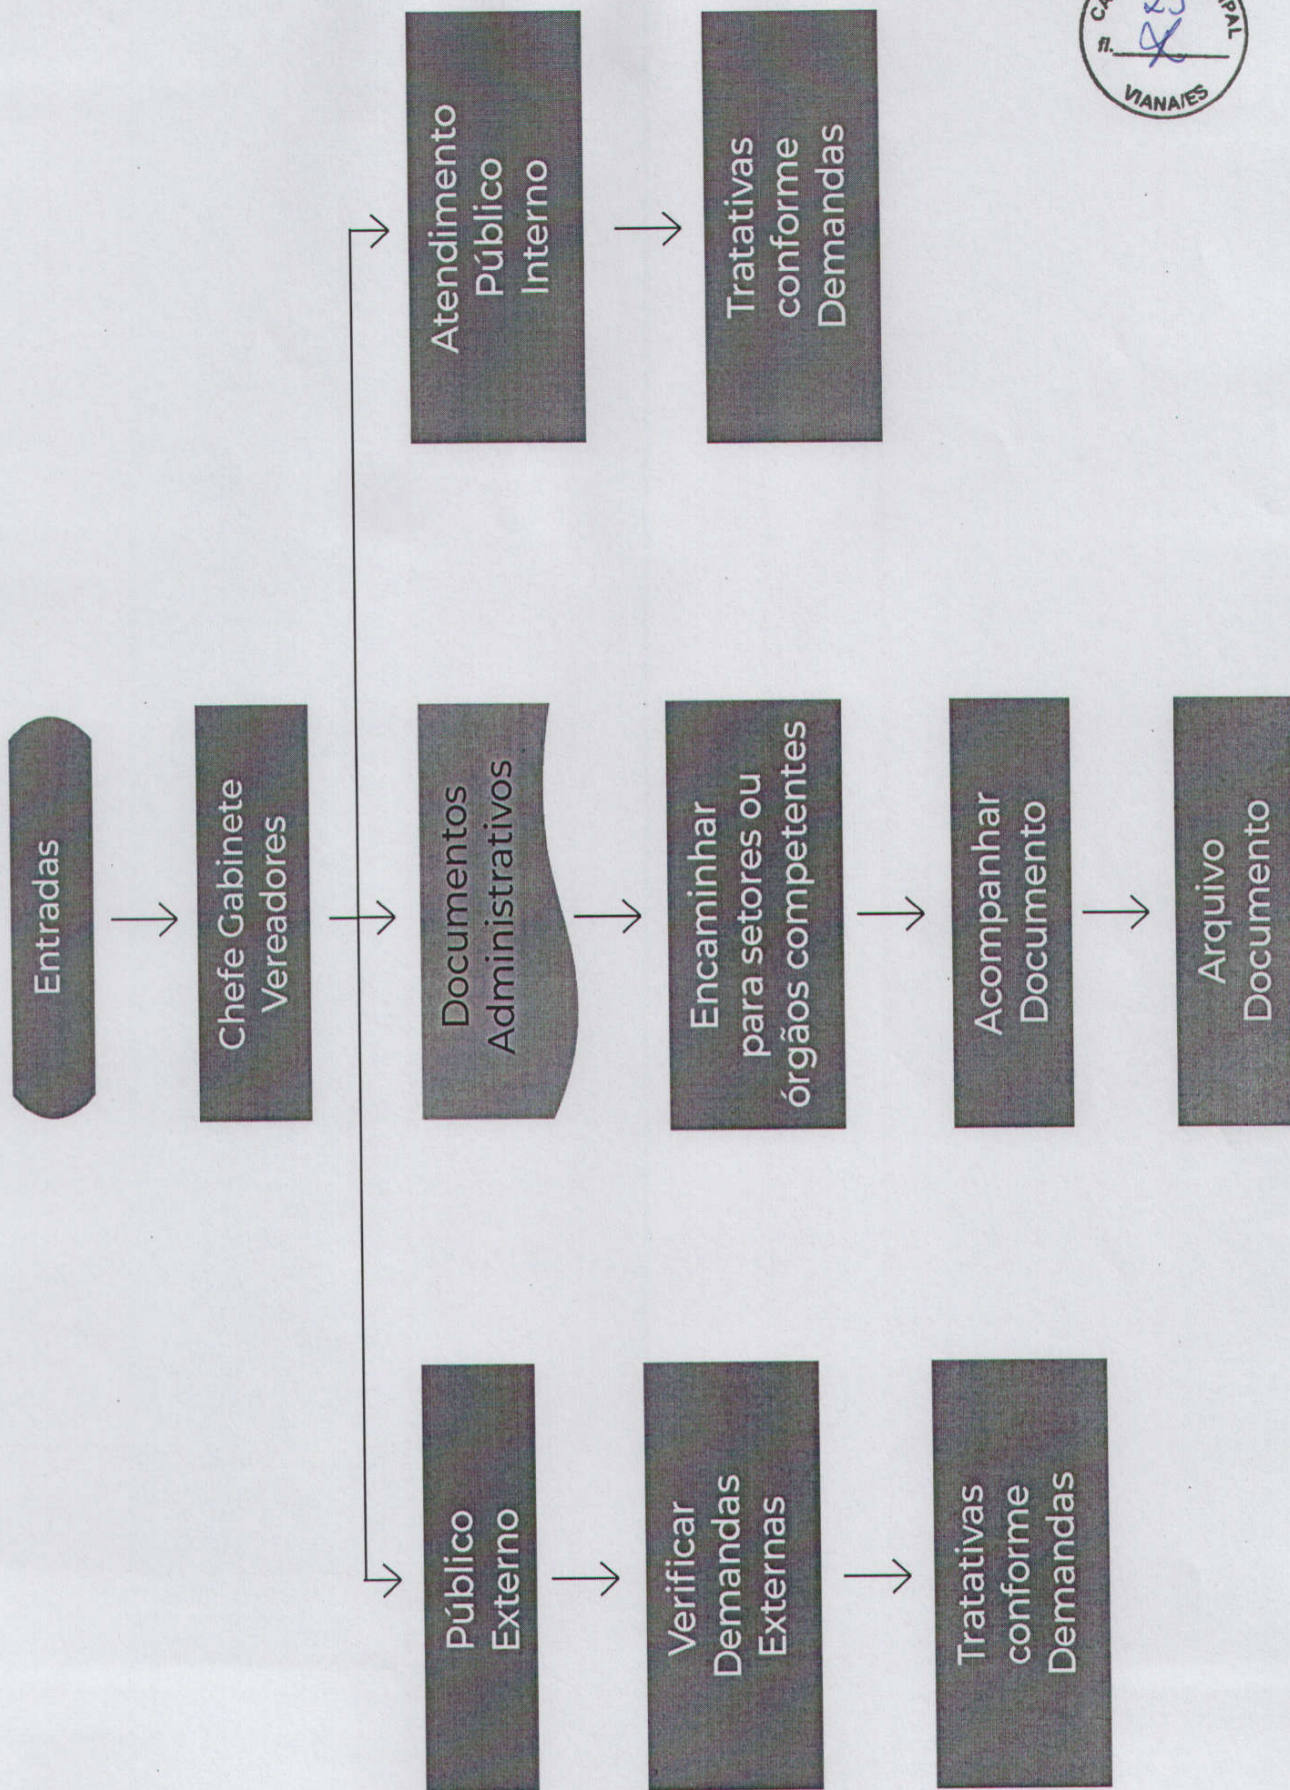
Entradas

Chefe Gabinete Vereadores

Público Externo

Verificar Demandas Externas

Tratativas conforme Demandas

Documentos Administrativos

Encaminhar para setores ou órgãos competentes

Acompanhar Documento

Arquivo Documento

Atendimento Público Interno

Tratativas conforme Demandas

CA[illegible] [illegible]PAL
fl. 25
VIANA/ES